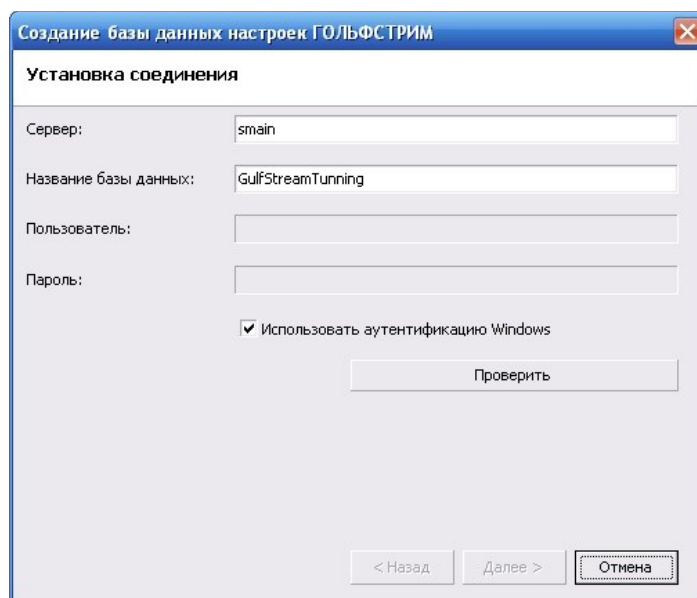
Создание базы данных настроек ГОЛЬФСТРИМ

Установка соединения

Сервер: smain

Название базы данных: GulfStreamTunning

Пользователь:

Пароль:

Использовать аутентификацию Windows

Проверить

< Назад

Далее >

Отмена